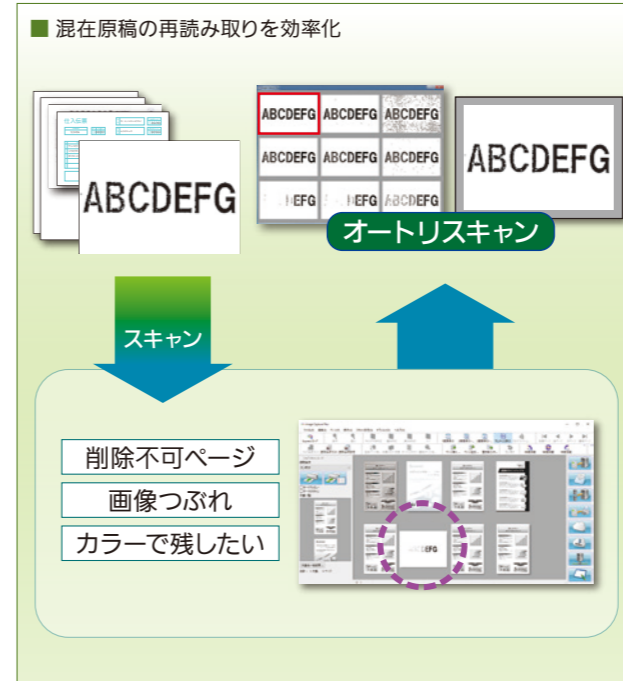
■ 混在原稿の再読み取りを効率化

仕入伝票

ABCDEFG

ABCDEFG ABCDEFG ABCDEFG
ABCDEFG ABCDEFG ABCDEFG
EFG EFG ABCDEFG

ABCDEFG

オートリスキャン

スキャン

削除不可ページ

画像つぶれ

カラーで残したい

ABCDEFG